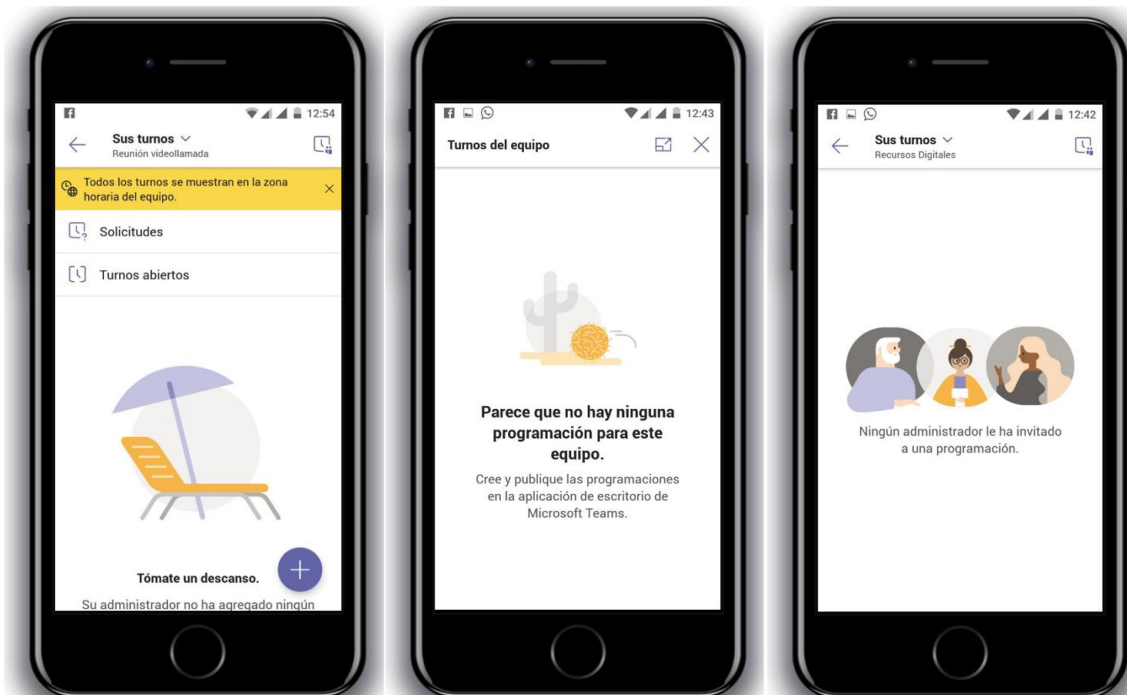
12:54

Sus turnos
Reunión videollamada

Todos los turnos se muestran en la zona horaria del equipo.

Solicitudes

Turnos abiertos

Tómate un descanso.

Su administrador no ha agregado ningún

12:43

Turnos del equipo

Parece que no hay ninguna programación para este equipo.

Cree y publique las programaciones en la aplicación de escritorio de Microsoft Teams.

12:42

Sus turnos
Recursos Digitales

Ningún administrador le ha invitado a una programación.